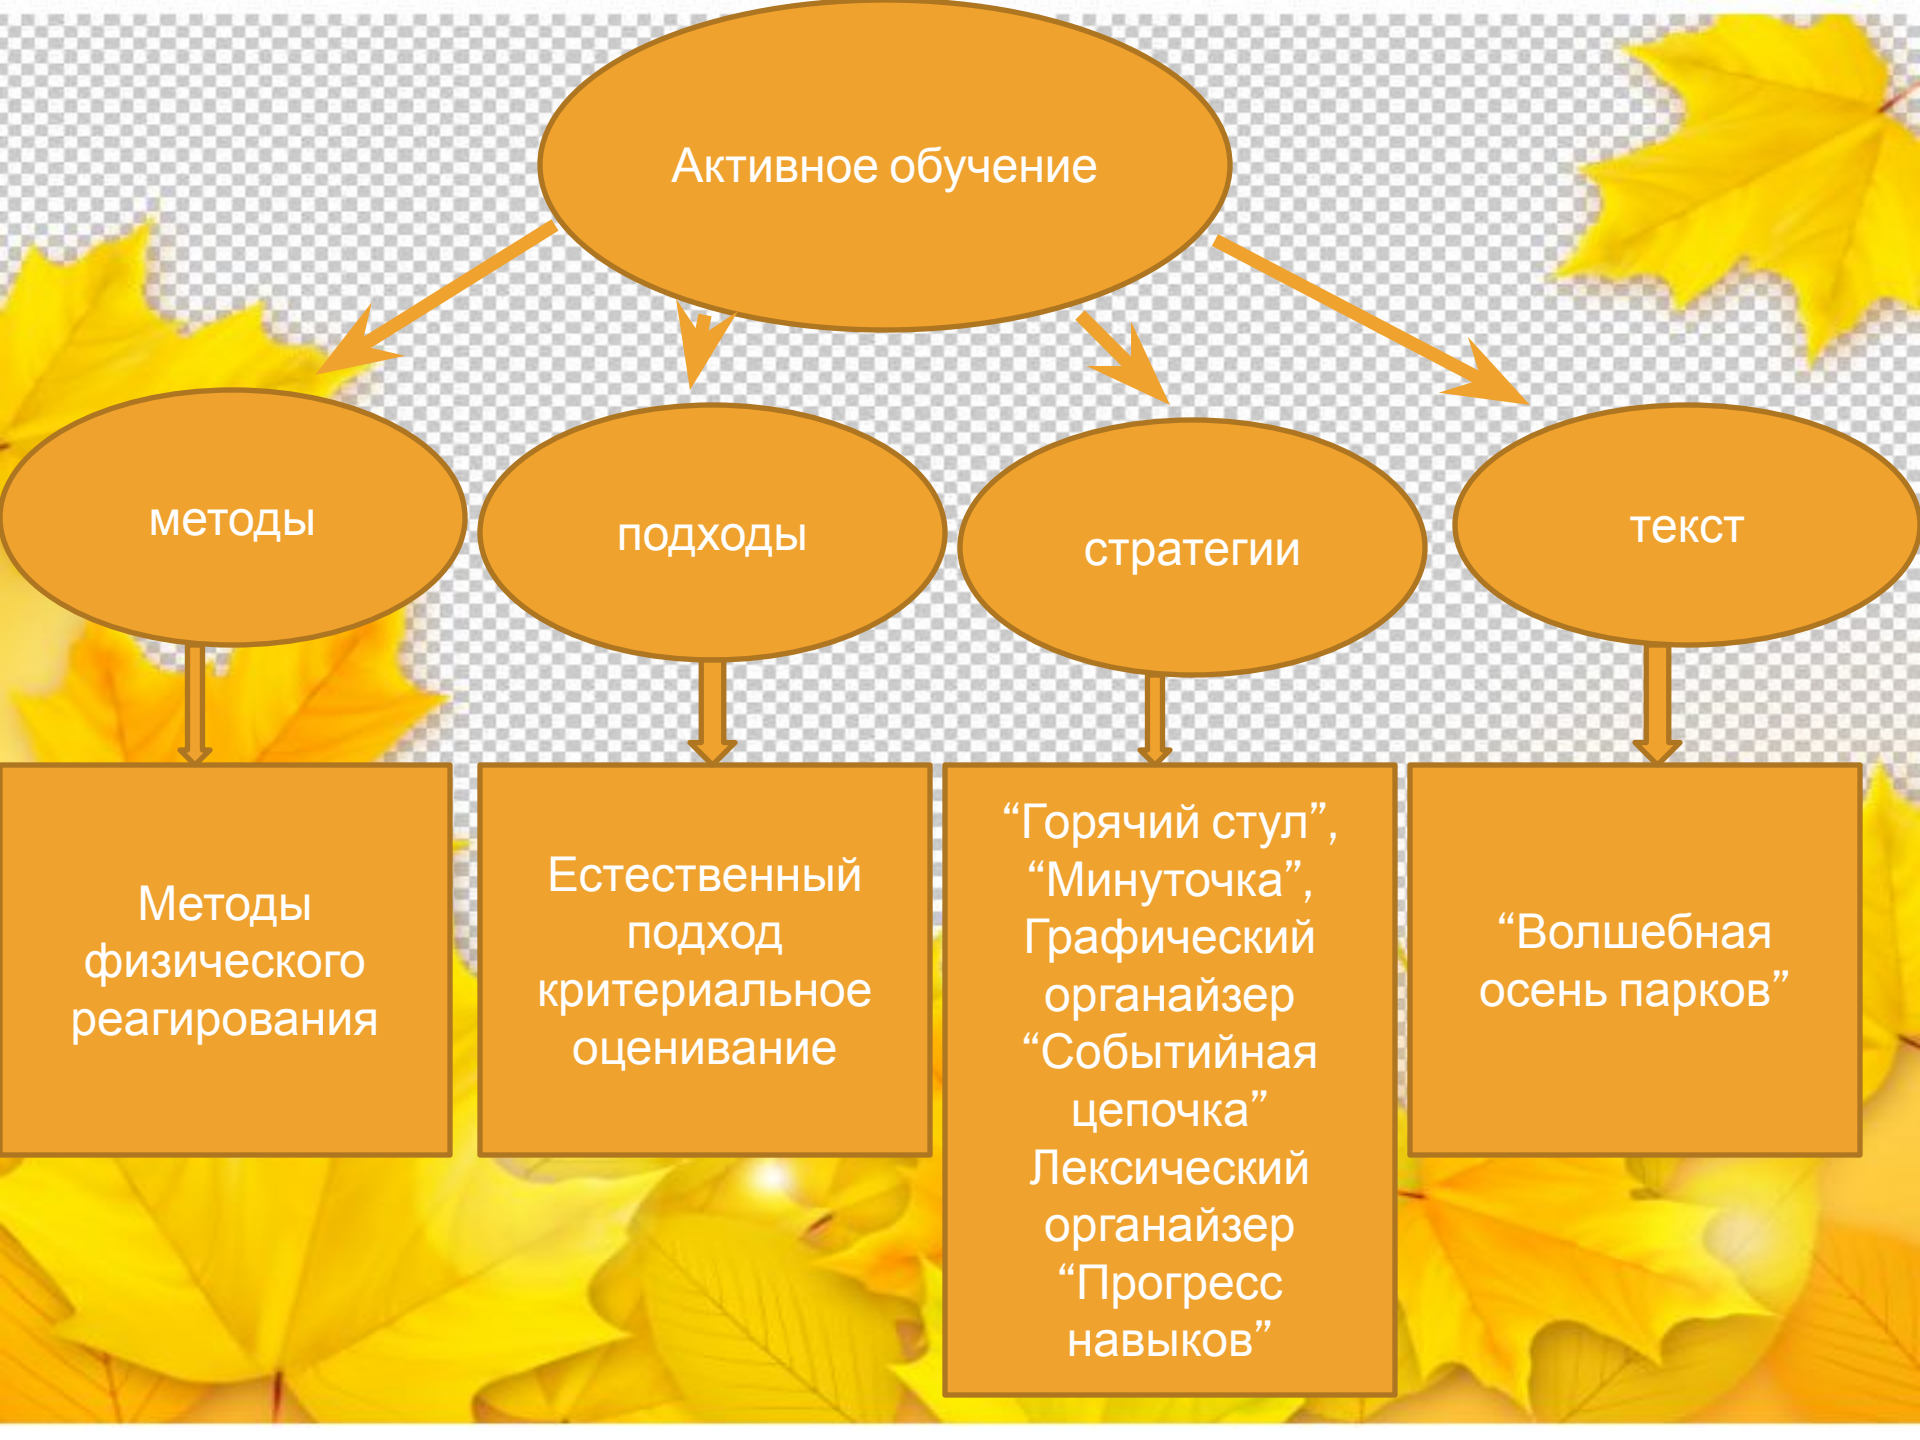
Активное обучение

методы

подходы

стратегии

текст

Методы физического реагирования

Естественный подход критериальное оценивание

“Горячий стул”, “Минуточка”, Графический органайзер “Событийная цепочка” Лексический органайзер “Прогресс навыков”

“Волшебная осень парков”